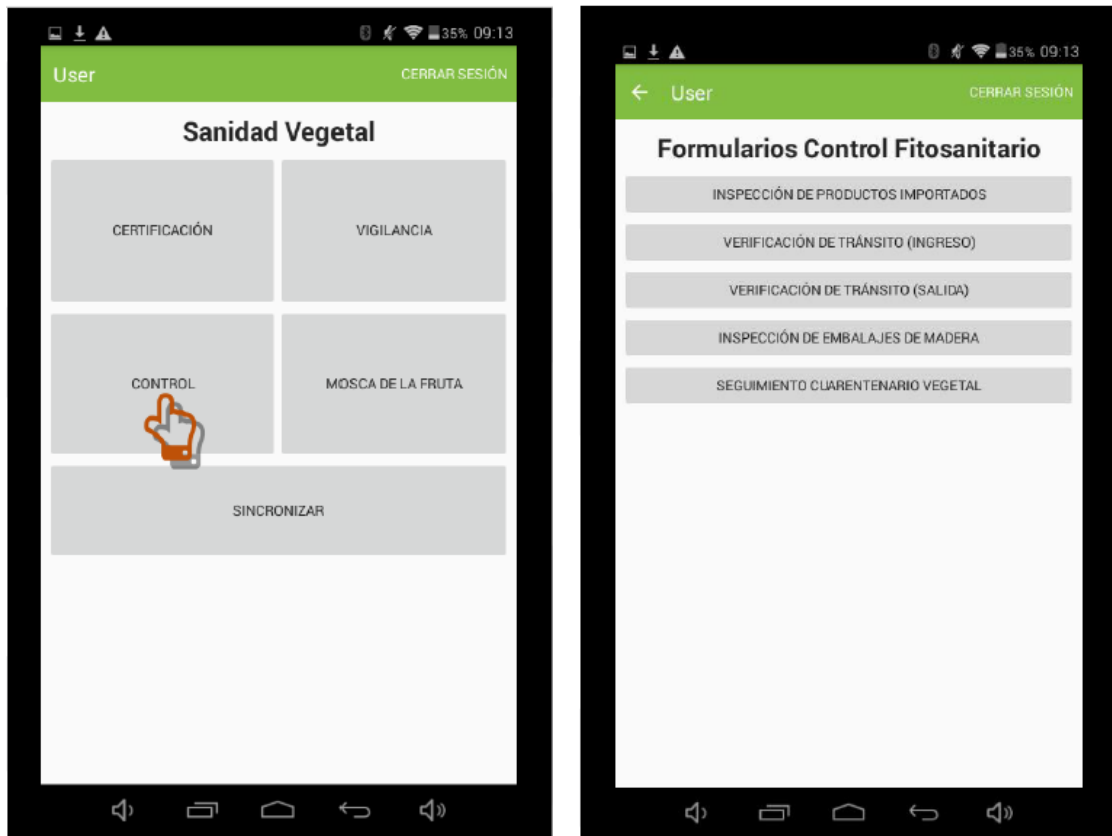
35% 09:13

User CERRAR SESIÓN

Sanidad Vegetal

CERTIFICACIÓN

VIGILANCIA

CONTROL

MOSCA DE LA FRUTA

SINCRONIZAR

35% 09:13

User CERRAR SESIÓN

Formularios Control Fitosanitario

INSPECCIÓN DE PRODUCTOS IMPORTADOS

VERIFICACIÓN DE TRÁNSITO (INGRESO)

VERIFICACIÓN DE TRÁNSITO (SALIDA)

INSPECCIÓN DE EMBALAJES DE MADERA

SEGUIMIENTO CUARENTENARIO VEGETAL